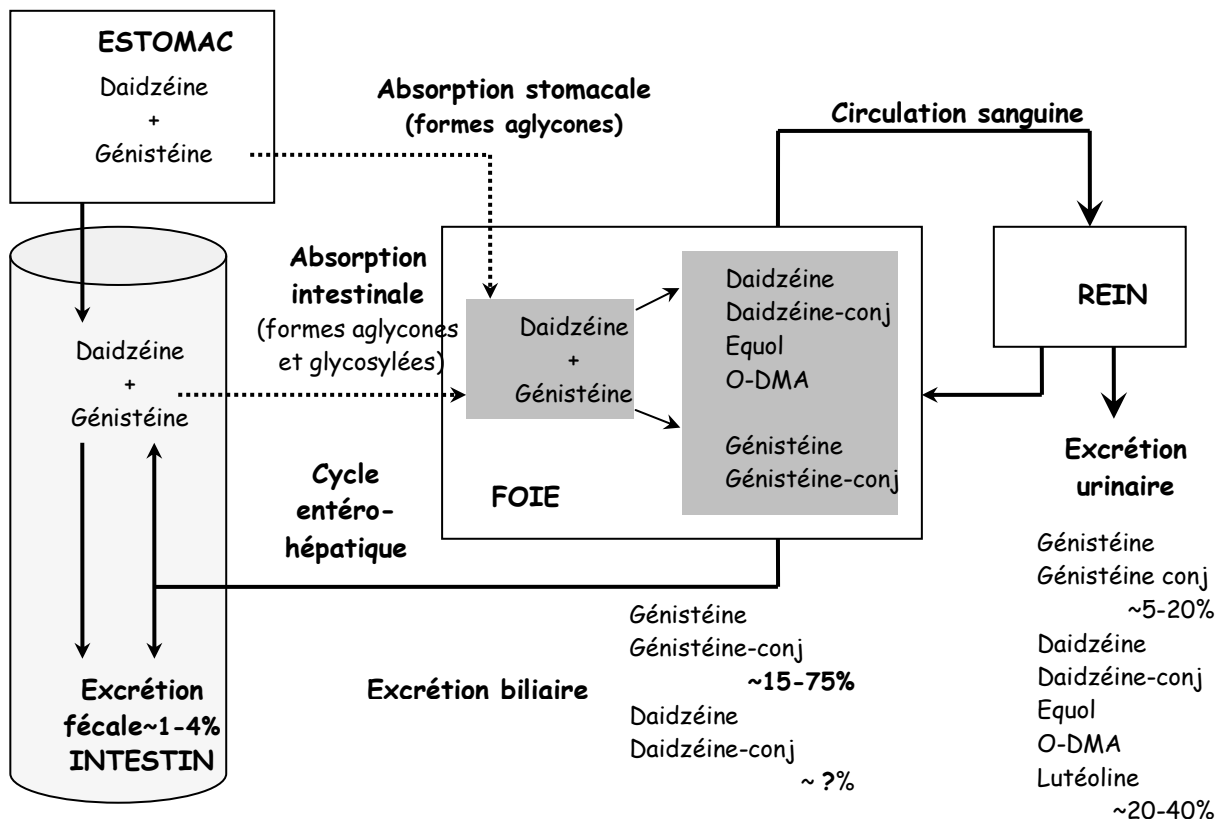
ESTOMAC
Daidzéine
+
Génistéine

Absorption stomacale
(formes aglycones)

Circulation sanguine

Absorption intestinale
(formes aglycones et glycosylées)

Daidzéine
+
Génistéine

Daidzéine
Daidzéine-conj
Equol
O-DMA

Génistéine
Génistéine-conj

FOIE

REIN

Daidzéine
+
Génistéine

Cycle entéro-hépatique

Excrétion urinaire

Génistéine
Génistéine conj
~5-20%
Daidzéine
Daidzéine-conj
Equol
O-DMA
Lutéoline
~20-40%

Génistéine
Génistéine-conj
~15-75%
Daidzéine
Daidzéine-conj
~ ?%

Excrétion biliaire

Excrétion fécale~1-4%
INTESTIN